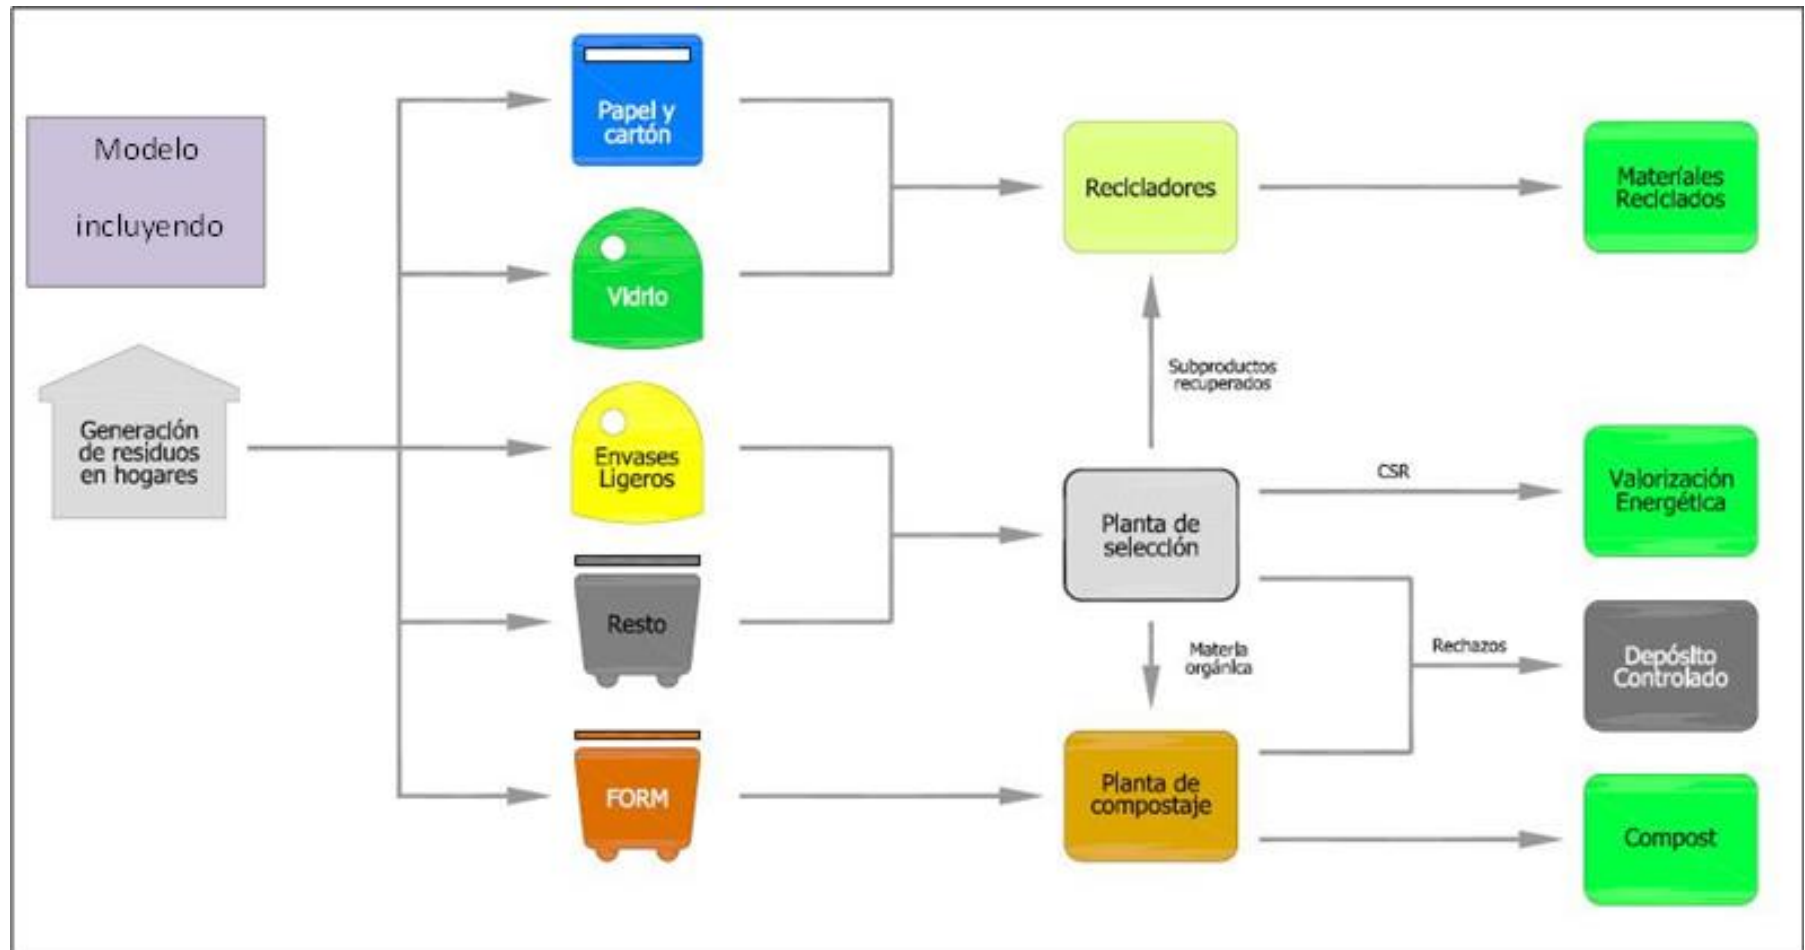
Modelo

incluyendo

Generación de residuos en hogares

Papel y cartón

Vidrio

Envases Ligeros

Resto

FORM

Recicladores

Subproductos recuperados

Planta de selección

CSR

Materia orgánica

Rechazos

Planta de compostaje

Materiales Reciclados

Valorización Energética

Depósito Controlado

Compost